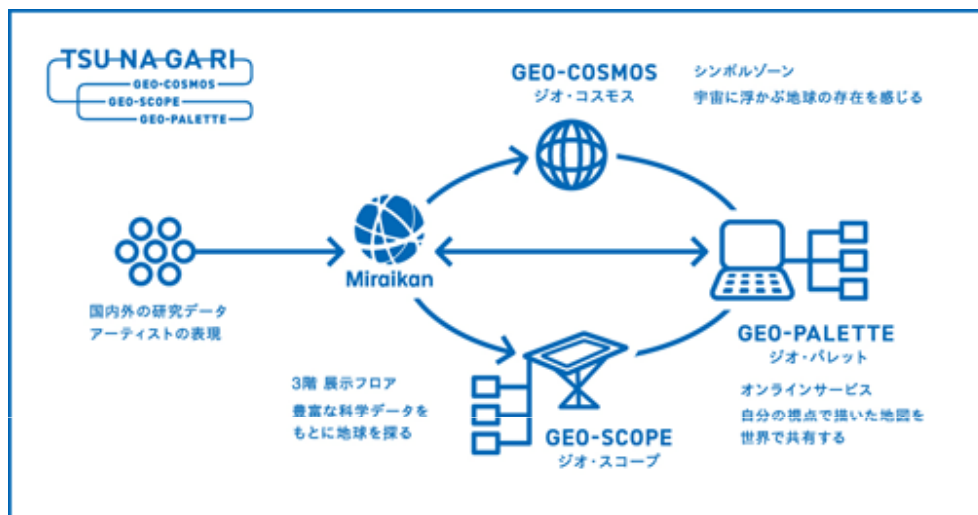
TSU-NA-GA-RI
GEO-COSMOS
GEO-SCOPE
GEO-PALETTE

GEO-COSMOS
ジオ・コスモス

シンボルゾーン
宇宙に浮かぶ地球の存在を感じる

国内外の研究データ
アーティストの表現

Miraikan

GEO-PALETTE
ジオ・パレット

オンラインサービス
自分の視点で描いた地図を
世界で共有する

3階 展示フロア
豊富な科学データを
もとに地球を探る

GEO-SCOPE
ジオ・スコープ